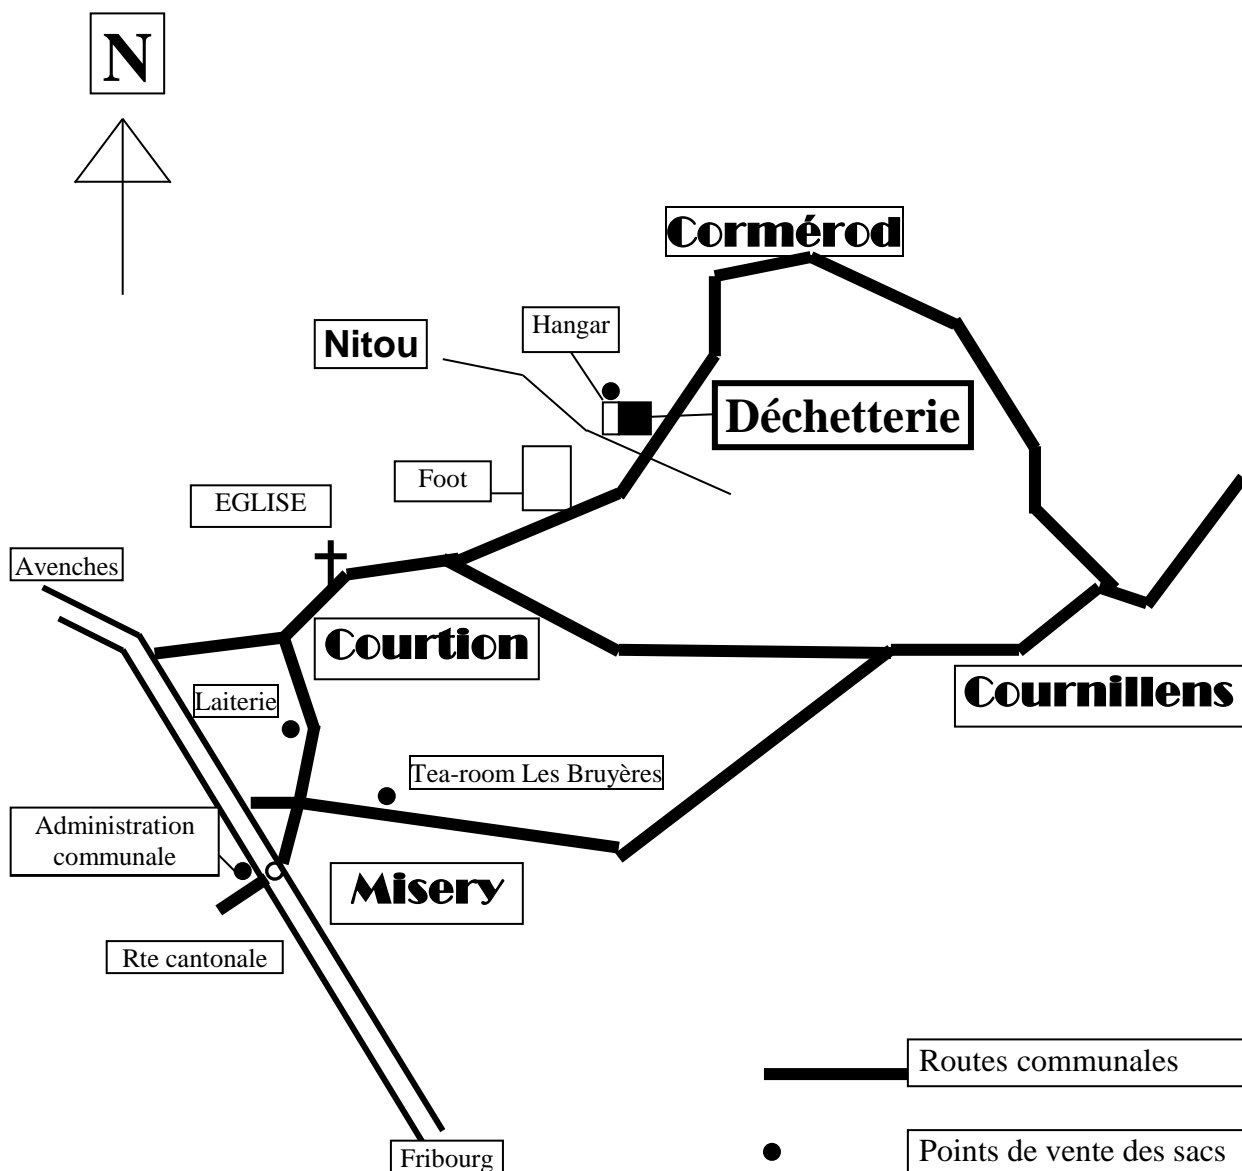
N

Cormérod

Hangar

Nitou

Déchetterie

Foot

EGLISE

Avenches

Courtion

Cournillens

Laiterie

Tea-room Les Bruyères

Administration communale

Misery

Rte cantonale

Routes communales

Fribourg

Points de vente des sacs